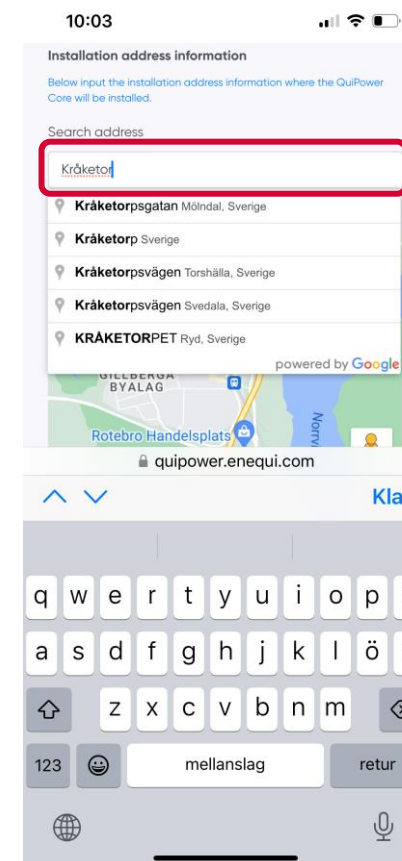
10:03

Installation address information

Below input the installation address information where the QuiPower Core will be installed.

Search address

Kråketor

Kråketorpsgatan Mölndal, Sverige

Kråketorp Sverige

Kråketorpsvägen Torshälla, Sverige

Kråketorpsvägen Svedala, Sverige

KRÅKETORPET Ryd, Sverige

powered by Google

GILLBERGA BYALAG

Rotebro Handelsplats

Norrv

quipower.enequi.com

Kla

q w e r t y u i o p

a s d f g h j k l ö

z x c v b n m

123

mellanslag

retur